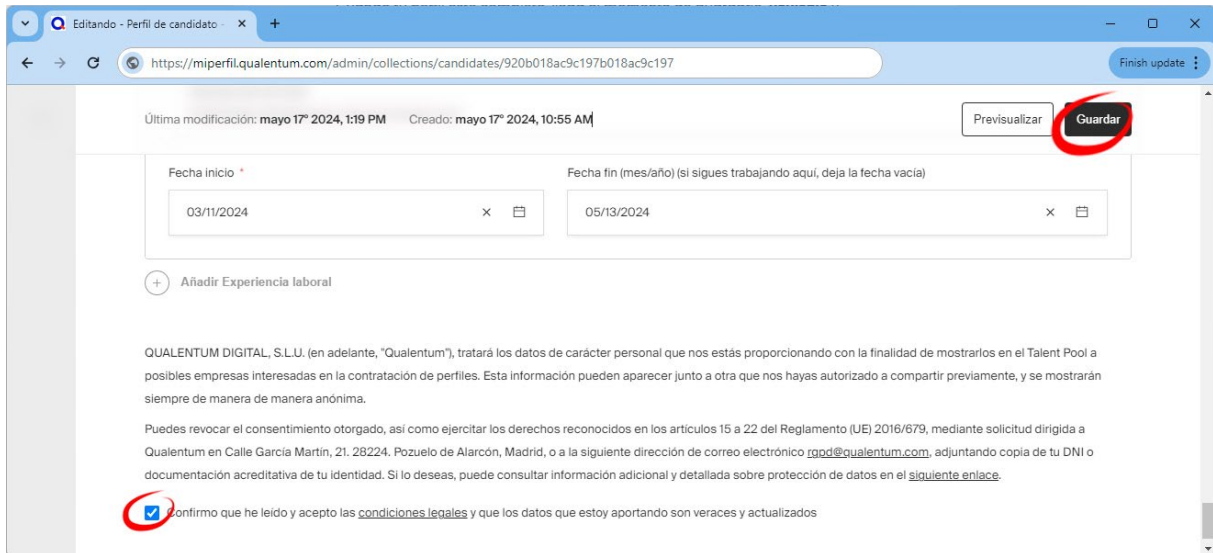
Editando - Perfil de candidato · ×
+
https://miperfil.qualentum.com/admin/collections/candidates/920b018ac9c197b018ac9c197
Finish update

Última modificación: mayo 17º 2024, 1:19 PM Creado: mayo 17º 2024, 10:55 AM
Previsualizar
Guardar

Fecha inicio *
03/11/2024
Fecha fin (mes/año) (si sigues trabajando aquí, deja la fecha vacía)
05/13/2024

Añadir Experiencia laboral

QUALENTUM DIGITAL, S.L.U. (en adelante, "Qualentum"), tratará los datos de carácter personal que nos estás proporcionando con la finalidad de mostrarlos en el Talent Pool a posibles empresas interesadas en la contratación de perfiles. Esta información pueden aparecer junto a otra que nos hayas autorizado a compartir previamente, y se mostrarán siempre de manera de manera anónima.

Puedes revocar el consentimiento otorgado, así como ejercitar los derechos reconocidos en los artículos 15 a 22 del Reglamento (UE) 2016/679, mediante solicitud dirigida a Qualentum en Calle García Martín, 21. 28224. Pozuelo de Alarcón, Madrid, o a la siguiente dirección de correo electrónico rgpd@qualentum.com, adjuntando copia de tu DNI o documentación acreditativa de tu identidad. Si lo deseas, puede consultar información adicional y detallada sobre protección de datos en el siguiente enlace.

Confirmo que he leído y acepto las condiciones legales y que los datos que estoy aportando son veraces y actualizados